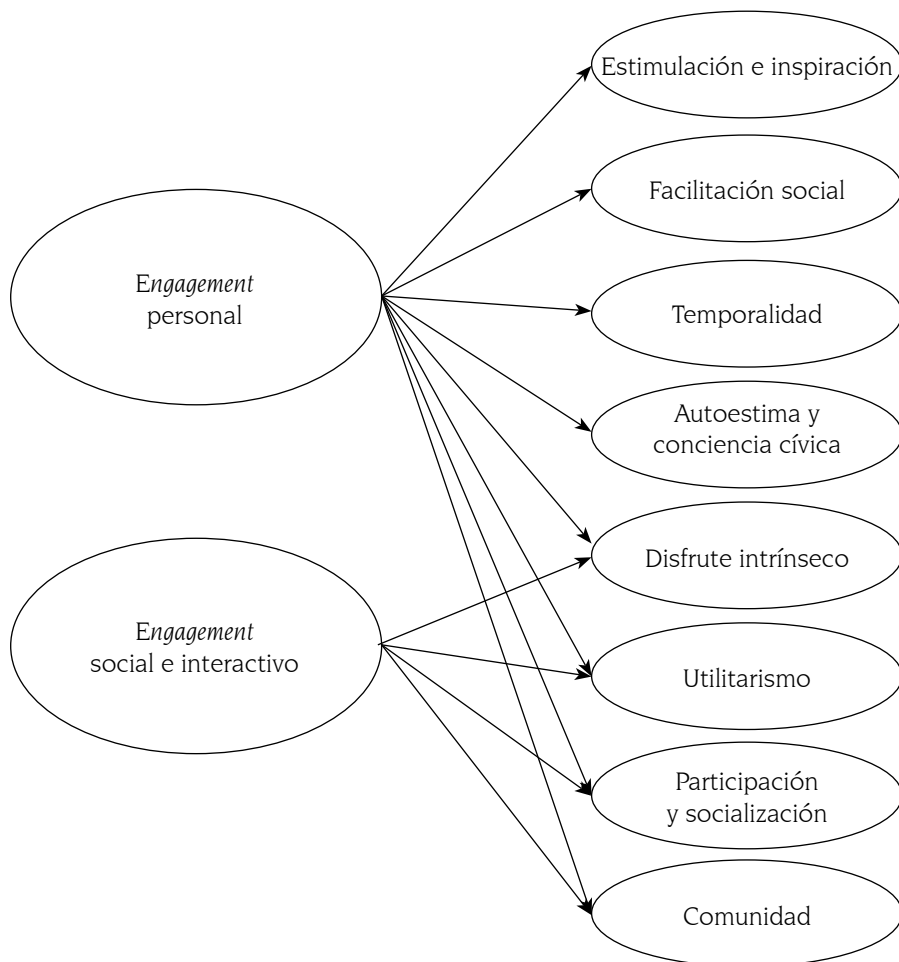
Estimulación e inspiración

Facilitación social

*Engagement* personal

Temporalidad

Autoestima y conciencia cívica

Disfrute intrínseco

*Engagement* social e interactivo

Utilitarismo

Participación y socialización

Comunidad